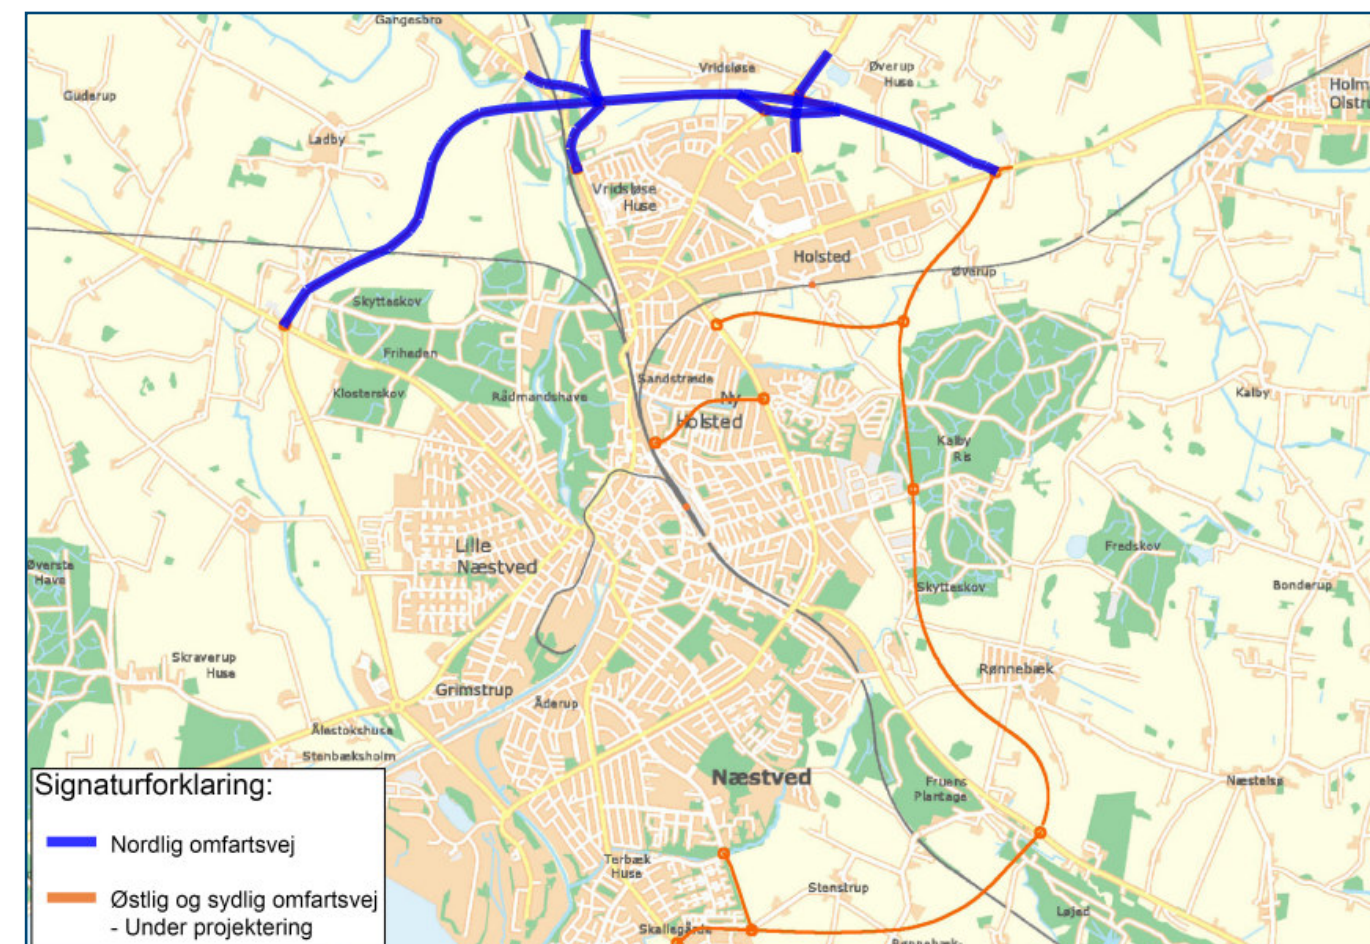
Gangesbro
Vridsløse
Øverup Huse
Holm
Olstr
Gudерup
Ladby
Vridsløse Huse
Holsted
Øverup
Skyttaskov
Friheden
Klosterskov
Rådmandshave
Sandstrøde
Ny Holsted
Kalby
Kalby Ris
Lille Næstved
Fredskov
Øverste Have
Skytteskov
Bonderup
Skraverup Huse
Rønnebæk
Grimstrup
Åderup
Ålestokshuse
Stenbæksholm
Næstved
Fruens Plantage
Næstelsø
Terbæk Huse
Stenstrup
Skallegårde
Lejed
Signaturforklaring:
Nordlig omfartsvej
Østlig og sydlig omfartsvej - Under projektering